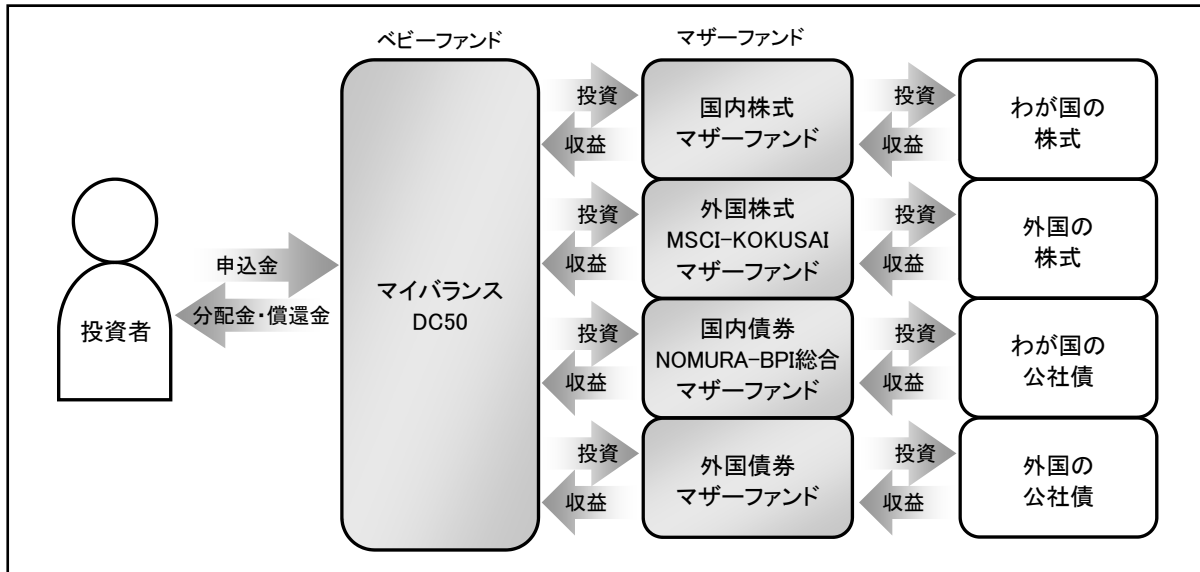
ベビーファンド

マザーファンド

投資者

申込金

分配金・償還金

マイバランス
DC50

投資

収益

国内株式
マザーファンド

投資

収益

わが国の
株式

投資

収益

外国株式
MSCI-KOKUSAI
マザーファンド

投資

収益

外国の
株式

投資

収益

国内債券
NOMURA-BPI総合
マザーファンド

投資

収益

わが国の
公社債

投資

収益

外国債券
マザーファンド

投資

収益

外国の
公社債